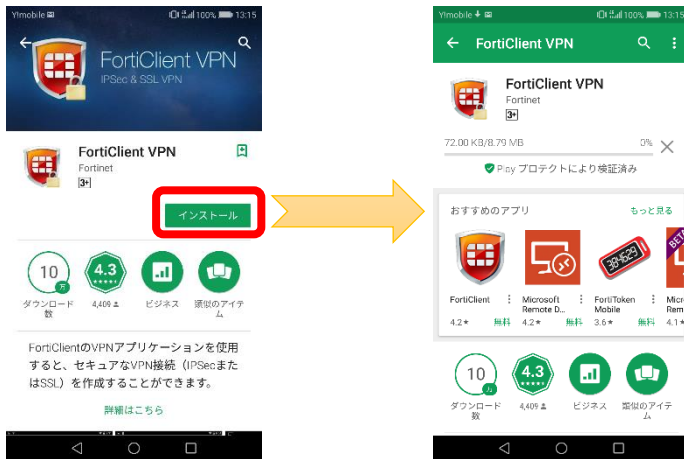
Y!mobile 100% 13:15

FortiClient VPN
IPSec & SSL VPN

FortiClient VPN
Fortinet
3+

インストール

10 万
ダウンロード数

4.3
4,409

ビジネス

類似のアイテム

FortiClientのVPNアプリケーションを使用すると、セキュアなVPN接続（IPSecまたはSSL）を作成することができます。

詳細はこちら

Y!mobile 100% 13:15

FortiClient VPN

FortiClient VPN
Fortinet
3+

72.00 KB/8.79 MB 0%

Play プロテクトにより検証済み

おすすめのアプリ
もっと見る

FortiClient
4.2★ 無料

Microsoft Remote D...
4.2★ 無料

FortiToken Mobile
3.6★ 無料

Micro Rem
4.1★

10 万
ダウンロード数

4.3
4,409

ビジネス

類似のアイテム